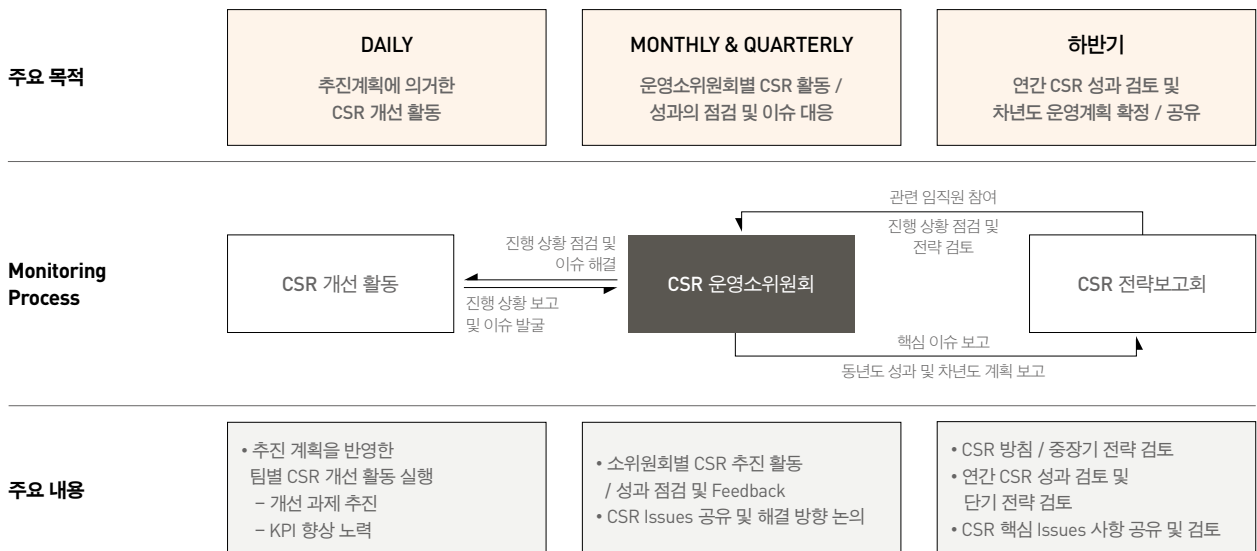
주요 목적

DAILY
추진계획에 의거한 CSR 개선 활동

MONTHLY & QUARTERLY
운영소위원회별 CSR 활동 / 성과의 점검 및 이슈 대응

하반기
연간 CSR 성과 검토 및 차년도 운영계획 확정 / 공유

Monitoring Process

관련 임직원 참여

진행 상황 점검 및 전략 검토

진행 상황 점검 및 이슈 해결

CSR 개선 활동

CSR 운영소위원회

CSR 전략보고회

진행 상황 보고 및 이슈 발굴

핵심 이슈 보고

동년도 성과 및 차년도 계획 보고

주요 내용

• 추진 계획을 반영한 팀별 CSR 개선 활동 실행
– 개선 과제 추진
– KPI 향상 노력

• 소위원회별 CSR 추진 활동 / 성과 점검 및 Feedback
• CSR Issues 공유 및 해결 방향 논의

• CSR 방침 / 중장기 전략 검토
• 연간 CSR 성과 검토 및 단기 전략 검토
• CSR 핵심 Issues 사항 공유 및 검토